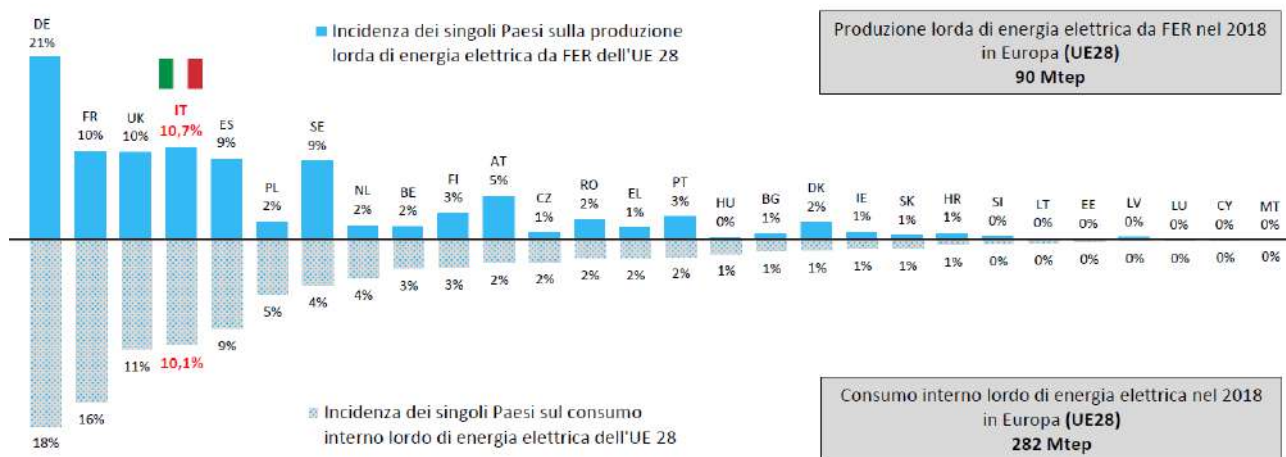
Incidenza dei singoli Paesi sulla produzione lorda di energia elettrica da FER dell'UE 28

Produzione lorda di energia elettrica da FER nel 2018 in Europa (UE28)
90 Mtep

DE 21%
FR 10%
UK 10%
IT 10,7%
ES 9%
PL 2%
SE 9%
NL 2%
BE 2%
FI 3%
AT 5%
CZ 1%
RO 2%
EL 1%
PT 3%
HU 0%
BG 1%
DK 2%
IE 1%
SK 1%
HR 1%
SI 0%
LT 0%
EE 0%
LV 0%
LU 0%
CY 0%
MT 0%

18%
16%
11%
10,1%
9%
5%
4%
4%
3%
3%
2%
2%
2%
2%
2%
1%
1%
1%
1%
1%
1%
0%
0%
0%
0%
0%
0%
0%

Incidenza dei singoli Paesi sul consumo interno lordo di energia elettrica dell'UE 28

Consumo interno lordo di energia elettrica nel 2018 in Europa (UE28)
282 Mtep